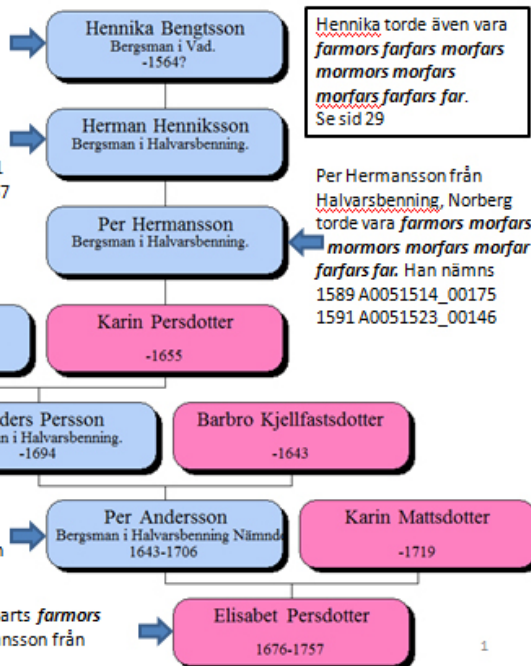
Hennika Bengtsson
Bergsman i Vad.
-1564?

Hennika torde även vara ***farmors farfars morfars mormors morfars morfars farfars far***. Se sid 29

Herman Henniksson
Bergsman i Halvarsbenning.

1
7

Per Hermansson
Bergsman i Halvarsbenning.

Per Hermansson från Halvarsbenning, Norberg torde vara ***farmors morfars mormors morfars morfar farfars far.*** Han nämns 1589 A0051514_00175 1591 A0051523_00146

Karin Persdotter
-1655

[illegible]ders Persson
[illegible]n i Halvarsbenning.
-1694

Barbro Kjellfastsdotter
-1643

Per Andersson
Bergsman i Halvarsbenning Nämnd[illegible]
1643-1706

Karin Mattsdotter
-1719

n

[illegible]arts ***farmors***
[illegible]nsson från

Elisabet Persdotter
1676-1757

1